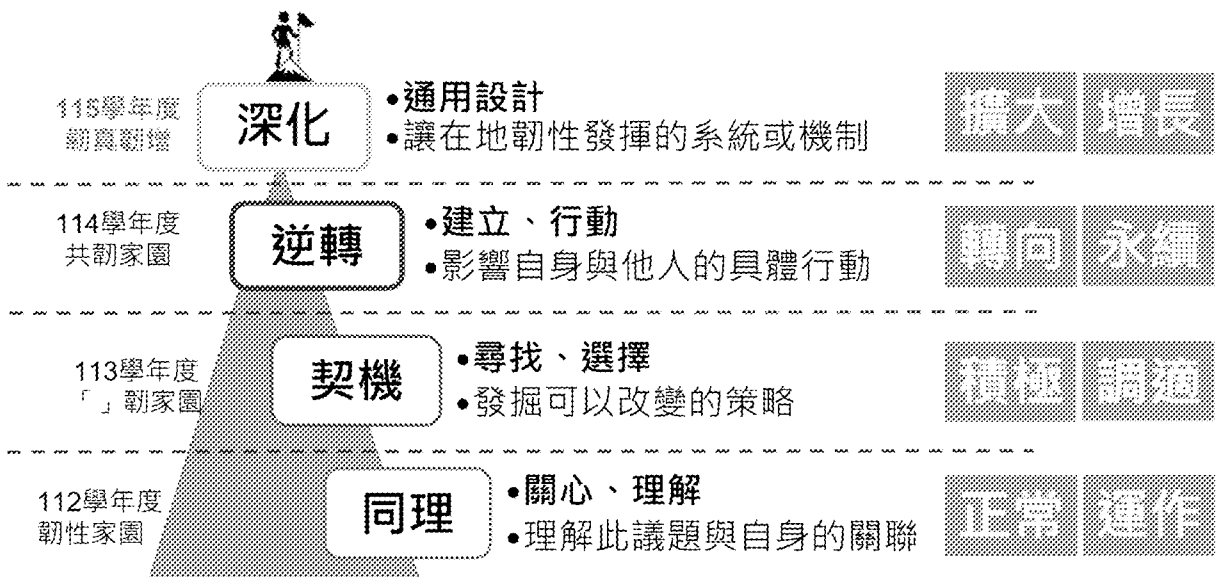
115學年度
韌真韌讚

深化

•通用設計
•讓在地韌性發揮的系統或機制

擴大 增長

114學年度
共韌家園

逆轉

•建立、行動
•影響自身與他人的具體行動

轉向 永續

113學年度
「 」韌家園

契機

•尋找、選擇
•發掘可以改變的策略

積極 調適

112學年度
韌性家園

同理

•關心、理解
•理解此議題與自身的關聯

正常 運作